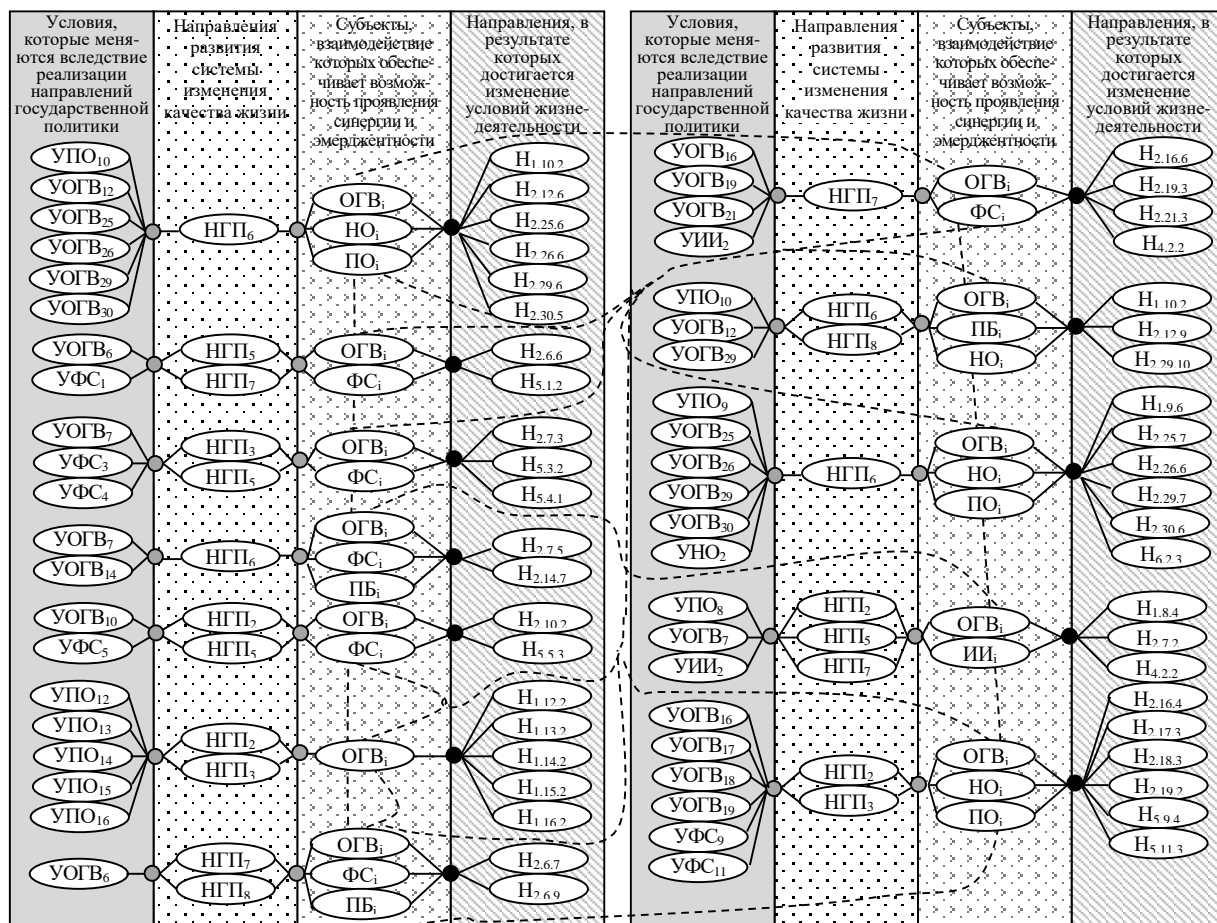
| Условия, которые меняются вследствие реализации направлений государственной политики | Направления развития системы изменения качества жизни | Субъекты, взаимодействие которых обеспечивает возможность проявления синергии и эмерджентности | Направления, в результате которых достигается изменение условий жизнедеятельности |
|---|---|---|---|
| УПО$_{10}$, УОГВ$_{12}$, УОГВ$_{25}$, УОГВ$_{26}$, УОГВ$_{29}$, УОГВ$_{30}$ | НГП$_6$ | ОГВ$_i$, НО$_i$, ПО$_i$ | Н$_{1.10.2}$, Н$_{2.12.6}$, Н$_{2.25.6}$, Н$_{2.26.6}$, Н$_{2.29.6}$, Н$_{2.30.5}$ |
| УОГВ$_6$, УФС$_1$ | НГП$_5$, НГП$_7$ | ОГВ$_i$, ФС$_i$ | Н$_{2.6.6}$, Н$_{5.1.2}$ |
| УОГВ$_7$, УФС$_3$, УФС$_4$ | НГП$_3$, НГП$_5$ | ОГВ$_i$, ФС$_i$ | Н$_{2.7.3}$, Н$_{5.3.2}$, Н$_{5.4.1}$ |
| УОГВ$_7$, УОГВ$_{14}$ | НГП$_6$ | ОГВ$_i$, ФС$_i$, ПБ$_i$ | Н$_{2.7.5}$, Н$_{2.14.7}$ |
| УОГВ$_{10}$, УФС$_5$ | НГП$_2$, НГП$_5$ | ОГВ$_i$, ФС$_i$ | Н$_{2.10.2}$, Н$_{5.5.3}$ |
| УПО$_{12}$, УПО$_{13}$, УПО$_{14}$, УПО$_{15}$, УПО$_{16}$ | НГП$_2$, НГП$_3$ | ОГВ$_i$ | Н$_{1.12.2}$, Н$_{1.13.2}$, Н$_{1.14.2}$, Н$_{1.15.2}$, Н$_{1.16.2}$ |
| УОГВ$_6$ | НГП$_7$, НГП$_8$ | ОГВ$_i$, ФС$_i$, ПБ$_i$ | Н$_{2.6.7}$, Н$_{2.6.9}$ |

| Условия, которые меняются вследствие реализации направлений государственной политики | Направления развития системы изменения качества жизни | Субъекты, взаимодействие которых обеспечивает возможность проявления синергии и эмерджентности | Направления, в результате которых достигается изменение условий жизнедеятельности |
|---|---|---|---|
| УОГВ$_{16}$, УОГВ$_{19}$, УОГВ$_{21}$, УИИ$_2$ | НГП$_7$ | ОГВ$_i$, ФС$_i$ | Н$_{2.16.6}$, Н$_{2.19.3}$, Н$_{2.21.3}$, Н$_{4.2.2}$ |
| УПО$_{10}$, УОГВ$_{12}$, УОГВ$_{29}$ | НГП$_6$, НГП$_8$ | ОГВ$_i$, ПБ$_i$, НО$_i$ | Н$_{1.10.2}$, Н$_{2.12.9}$, Н$_{2.29.10}$ |
| УПО$_9$, УОГВ$_{25}$, УОГВ$_{26}$, УОГВ$_{29}$, УОГВ$_{30}$, УНО$_2$ | НГП$_6$ | ОГВ$_i$, НО$_i$, ПО$_i$ | Н$_{1.9.6}$, Н$_{2.25.7}$, Н$_{2.26.6}$, Н$_{2.29.7}$, Н$_{2.30.6}$, Н$_{6.2.3}$ |
| УПО$_8$, УОГВ$_7$, УИИ$_2$ | НГП$_2$, НГП$_5$, НГП$_7$ | ОГВ$_i$, ИИ$_i$ | Н$_{1.8.4}$, Н$_{2.7.2}$, Н$_{4.2.2}$ |
| УОГВ$_{16}$, УОГВ$_{17}$, УОГВ$_{18}$, УОГВ$_{19}$, УФС$_9$, УФС$_{11}$ | НГП$_2$, НГП$_3$ | ОГВ$_i$, НО$_i$, ПО$_i$ | Н$_{2.16.4}$, Н$_{2.17.3}$, Н$_{2.18.3}$, Н$_{2.19.2}$, Н$_{5.9.4}$, Н$_{5.11.3}$ |